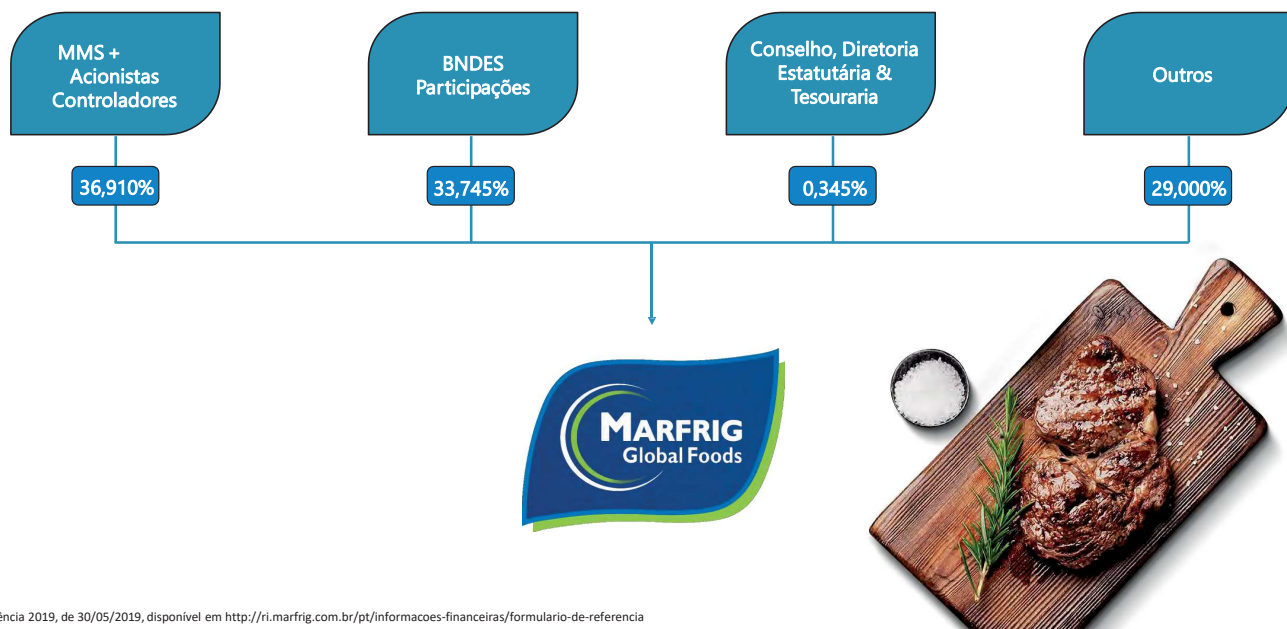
MMS + Acionistas Controladores

36,910%

BNDES Participações

33,745%

Conselho, Diretoria Estatutária & Tesouraria

0,345%

Outros

29,000%

MARFRIG
Global Foods

ência 2019, de 30/05/2019, disponível em http://ri.marfrig.com.br/pt/informacoes-financeiras/formulario-de-referencia